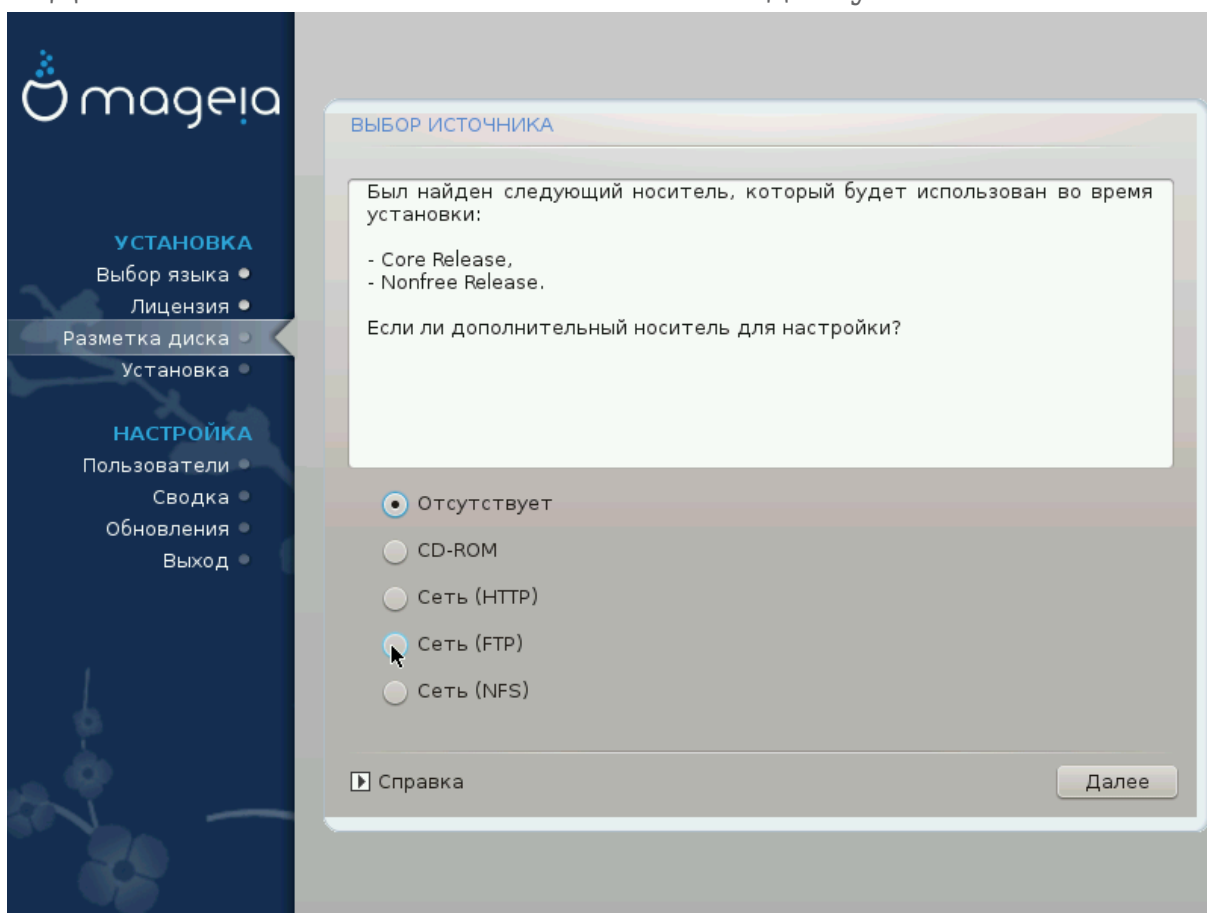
mageia

УСТАНОВКА
Выбор языка
Лицензия
Разметка диска
Установка

НАСТРОЙКА
Пользователи
Сводка
Обновления
Выход

ВЫБОР ИСТОЧНИКА

Был найден следующий носитель, который будет использован во время установки:

- Core Release,
- Nonfree Release.

Если ли дополнительный носитель для настройки?

Отсутствует
CD-ROM
Сеть (HTTP)
Сеть (FTP)
Сеть (NFS)

Справка
Далее